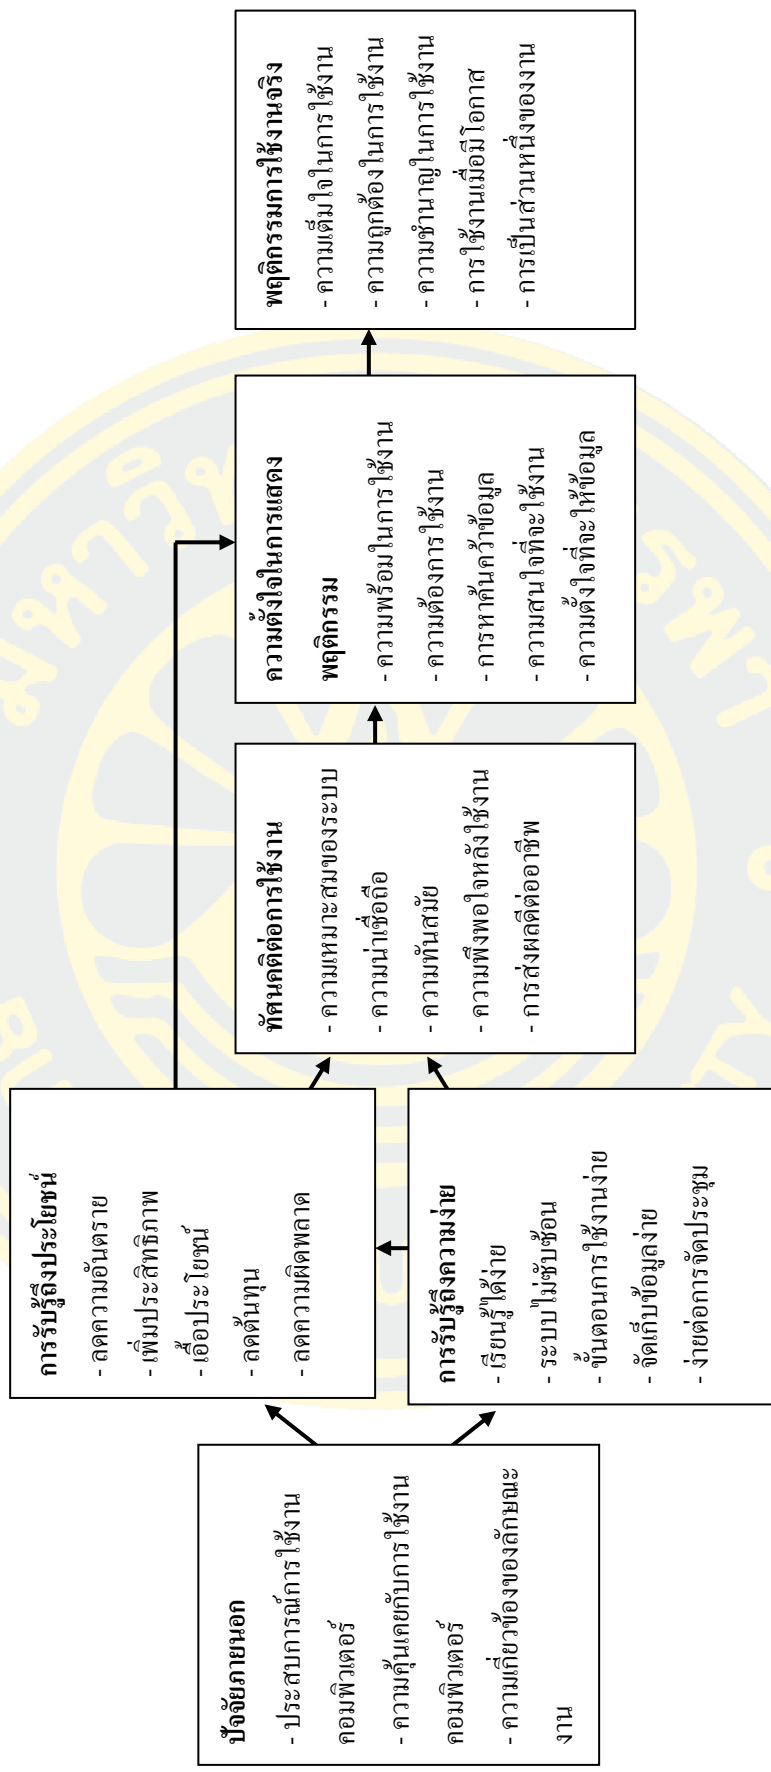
ปัจจัยภายนอก
- ประสบการณ์การใช้งานคอมพิวเตอร์
- ความคุ้นเคยกับการใช้งานคอมพิวเตอร์
- ความเกี่ยวข้องของลักษณะงาน

การรับรู้ถึงประโยชน์
- ลดความอันตราย
- เพิ่มประสิทธิภาพ
- เอื้อประโยชน์
- ลดต้นทุน
- ลดความผิดพลาด

การรับรู้ถึงความง่าย
- เรียนรู้ได้ง่าย
- ระบบไม่ซับซ้อน
- ขั้นตอนการใช้งานง่าย
- จัดเก็บข้อมูลง่าย
- ง่ายต่อการจัดประชุม

ทัศนคติต่อการใช้งาน
- ความเหมาะสมของระบบ
- ความน่าเชื่อถือ
- ความทันสมัย
- ความพึงพอใจหลังใช้งาน
- การส่งผลดีต่ออาชีพ

ความตั้งใจในการแสดงพฤติกรรม
- ความพร้อมในการใช้งาน
- ความต้องการใช้งาน
- การหาค้นคว้าข้อมูล
- ความสนใจที่จะใช้งาน
- ความตั้งใจที่จะให้ข้อมูล

พฤติกรรมการใช้งานจริง
- ความเต็มใจในการใช้งาน
- ความถูกต้องในการใช้งาน
- ความชำนาญในการใช้งาน
- การใช้งานเมื่อมีโอกาส
- การเป็นส่วนหนึ่งของงาน